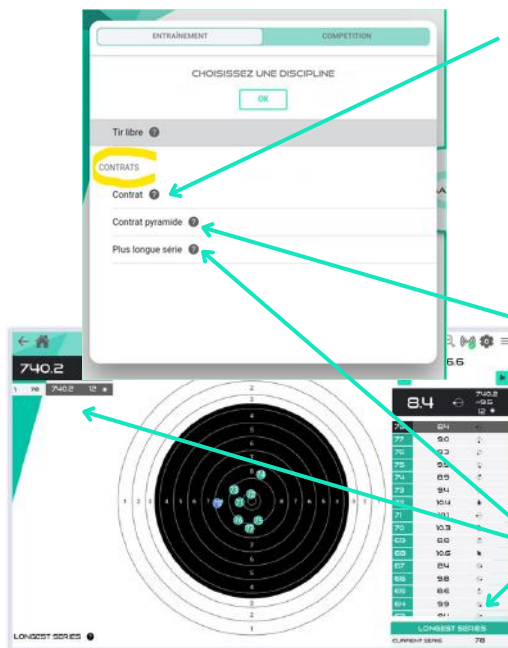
ENTRAÎNEMENT
COMPETITION

CHOISISSEZ UNE DISCIPLINE

OK

Tir libre

CONTRATS

Contrat

Contrat pyramide

Plus longue série

740.2

1 78 740.2 12

8.4

740.2
9.5
12

| 78 | 8.4 |
|---|---|
| 77 | 9.0 |
| 76 | 9.3 |
| 75 | 9.5 |
| 74 | 8.5 |
| 73 | 9.4 |
| 72 | 10.4 |
| 71 | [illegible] |
| 70 | 10.3 |
| 69 | 8.6 |
| 68 | 10.6 |
| 67 | 8.4 |
| 66 | 9.8 |
| 65 | 8.6 |
| 64 | 9.9 |

LONGEST SERIES
CURRENT SERIE 78

LONGEST SERIES

1 2 3 4 5 6 7 8